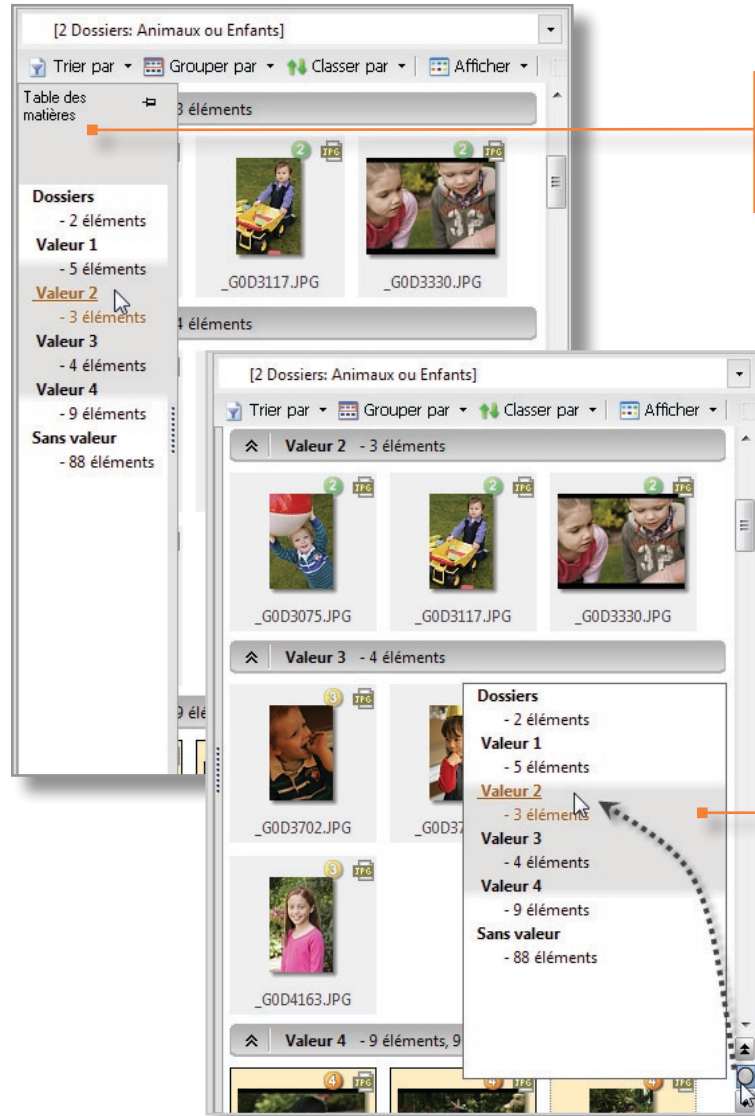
[2 Dossiers: Animaux ou Enfants]

Trier par ▾ Grouper par ▾ Classer par ▾ Afficher ▾

Table des matières

3 éléments

_G0D3117.JPG

_G0D3330.JPG

4 éléments

Dossiers
- 2 éléments
Valeur 1
- 5 éléments
Valeur 2
- 3 éléments
Valeur 3
- 4 éléments
Valeur 4
- 9 éléments
Sans valeur
- 88 éléments

9 él

[2 Dossiers: Animaux ou Enfants]

Trier par ▾ Grouper par ▾ Classer par ▾ Afficher ▾

Valeur 2 - 3 éléments

_G0D3075.JPG

_G0D3117.JPG

_G0D3330.JPG

Valeur 3 - 4 éléments

_G0D3702.JPG

_G0D37

_G0D4163.JPG

Dossiers
- 2 éléments
Valeur 1
- 5 éléments
Valeur 2
- 3 éléments
Valeur 3
- 4 éléments
Valeur 4
- 9 éléments
Sans valeur
- 88 éléments

Valeur 4 - 9 éléments, 9